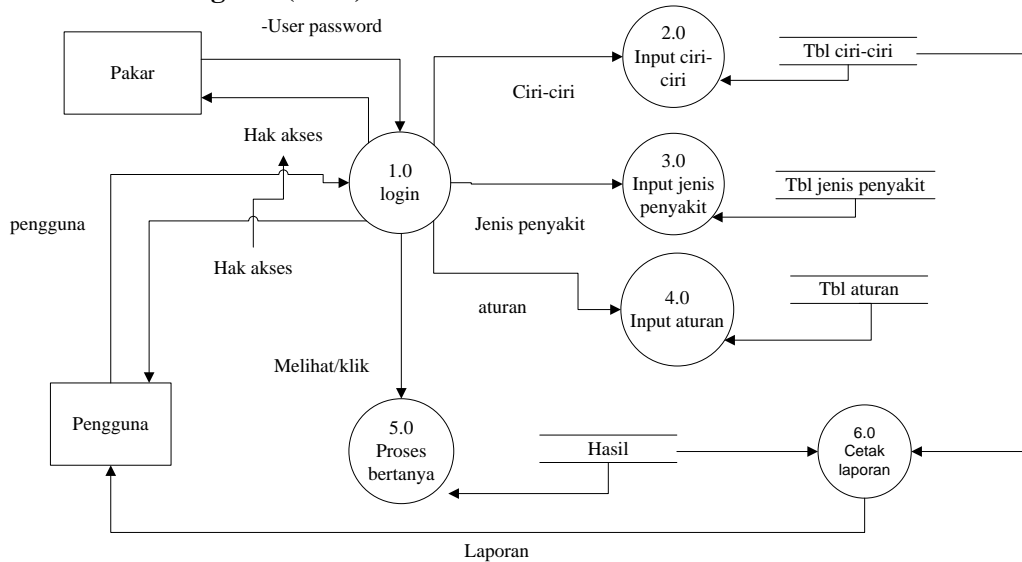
-User password

Pakar

Hak akses

pengguna

Hak akses

1.0
login

Ciri-ciri

2.0
Input ciri-ciri

Tbl ciri-ciri

3.0
Input jenis penyakit

Tbl jenis penyakit

Jenis penyakit

aturan

4.0
Input aturan

Tbl aturan

Melihat/klik

Pengguna

5.0
Proses bertanya

Hasil

6.0
Cetak laporan

Laporan